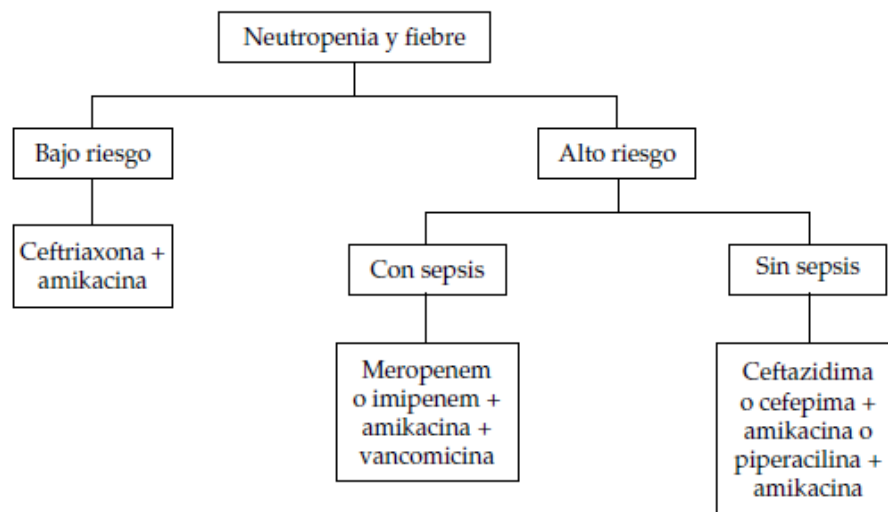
Neutropenia y fiebre

Bajo riesgo

Alto riesgo

Ceftriaxona + amikacina

Con sepsis

Sin sepsis

Meropenem o imipenem + amikacina + vancomicina

Ceftazidima o cefepima + amikacina o piperacilina + amikacina